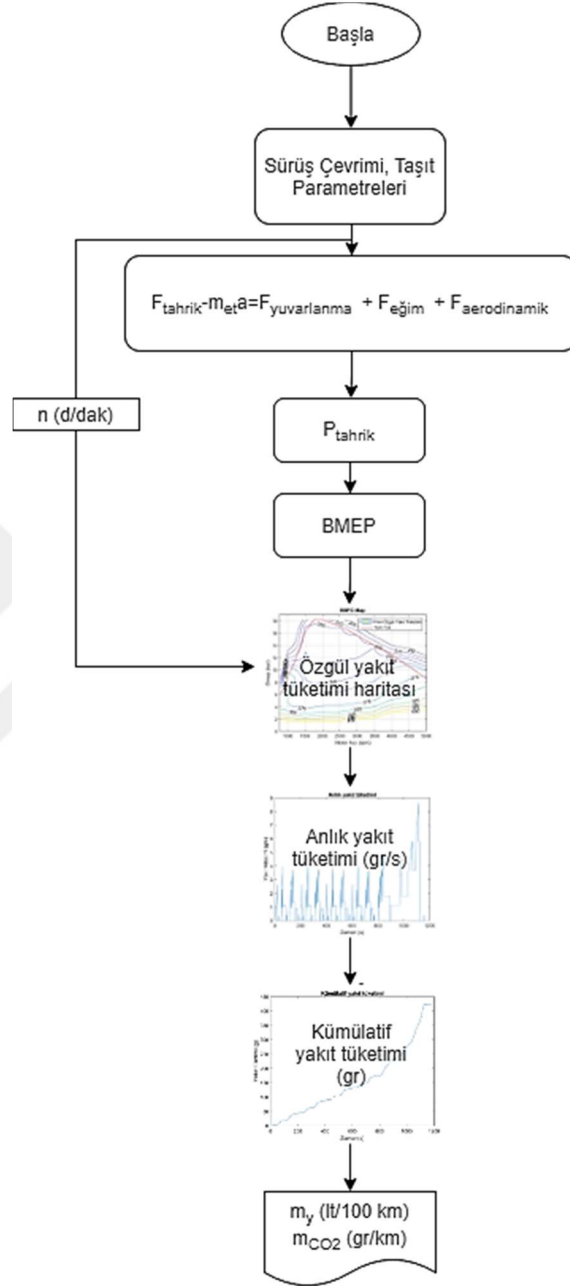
Başla

Sürüş Çevrimi, Taşıt Parametreleri

$F_{tahrik}-m_{et}a=F_{yuvarlanma}+F_{eğim}+F_{aerodinamik}$

n (d/dak)

$P_{tahrik}$

BMEP

Özgül yakıt tüketimi haritası

Anlık yakıt tüketimi (gr/s)

Kümülatif yakıt tüketimi (gr)

$m_y$ (lt/100 km)
$m_{CO2}$ (gr/km)